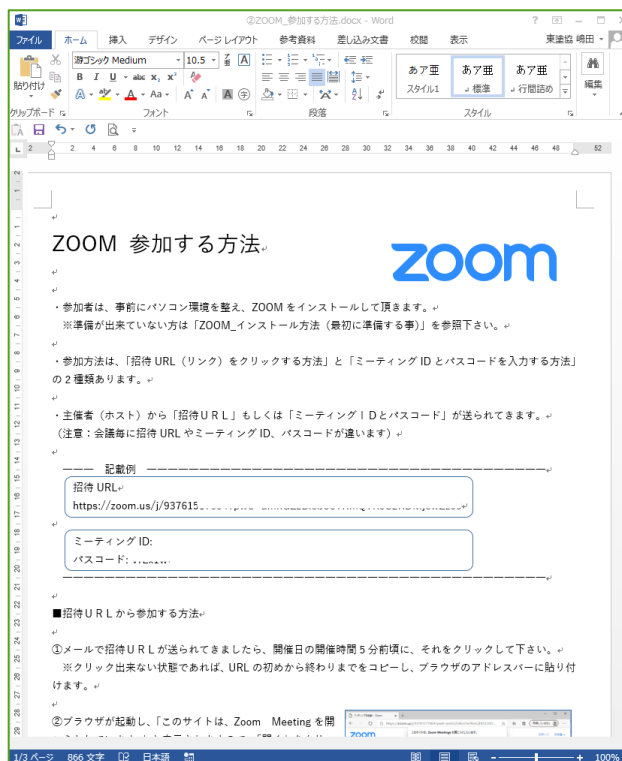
②ZOOM_参加する方法.docx - Word

ファイル ホーム 挿入 デザイン ページ レイアウト 参考資料 差し込み文書 校閲 表示 東建協 嶋田

游ゴシック Medium 10.5 A
貼り付け B I U abc x₂ x² A
クリップボード フォント 段落 スタイル 編集
あア亜 スタイル1 あア亜 標準 あア亜 行間詰め

ZOOM 参加する方法

zoom

・参加者は、事前にパソコン環境を整え、ZOOM をインストールして頂きます。
※準備が出来ていない方は「ZOOM_インストール方法（最初に準備する事）」を参照下さい。

・参加方法は、「招待 URL（リンク）をクリックする方法」と「ミーティング ID とパスコードを入力する方法」の 2 種類あります。

・主催者（ホスト）から「招待URL」もしくは「ミーティングIDとパスコード」が送られてきます。
（注意：会議毎に招待 URL やミーティング ID、パスコードが違います）

——— 記載例 ———

招待 URL
https://zoom.us/j/937615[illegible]

ミーティング ID:
パスコード: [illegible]

■招待URLから参加する方法

①メールで招待URLが送られてきましたら、開催日の開催時間 5 分前頃に、それをクリックして下さい。
※クリック出来ない状態であれば、URL の初めから終わりまでをコピーし、ブラウザのアドレスバーに貼り付けます。

②ブラウザが起動し、「このサイトは、Zoom Meeting を開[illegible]

1/3 ページ 866 文字 日本語 100%